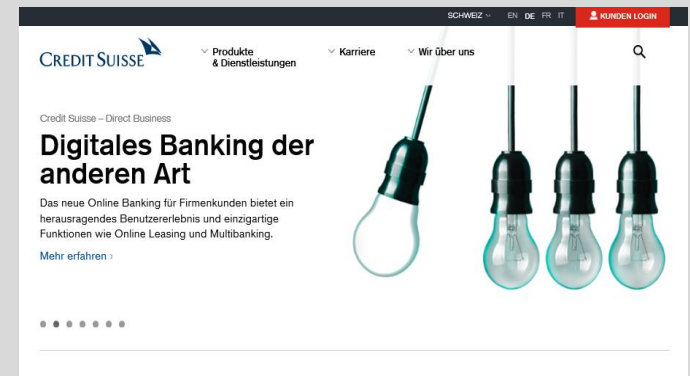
SCHWEIZ EN DE FR IT KUNDEN LOGIN

CREDIT SUISSE

Produkte & Dienstleistungen

Karriere

Wir über uns

Credit Suisse – Direct Business

Digitales Banking der anderen Art

Das neue Online Banking für Firmenkunden bietet ein herausragendes Benutzererlebnis und einzigartige Funktionen wie Online Leasing und Multibanking.

Mehr erfahren ›